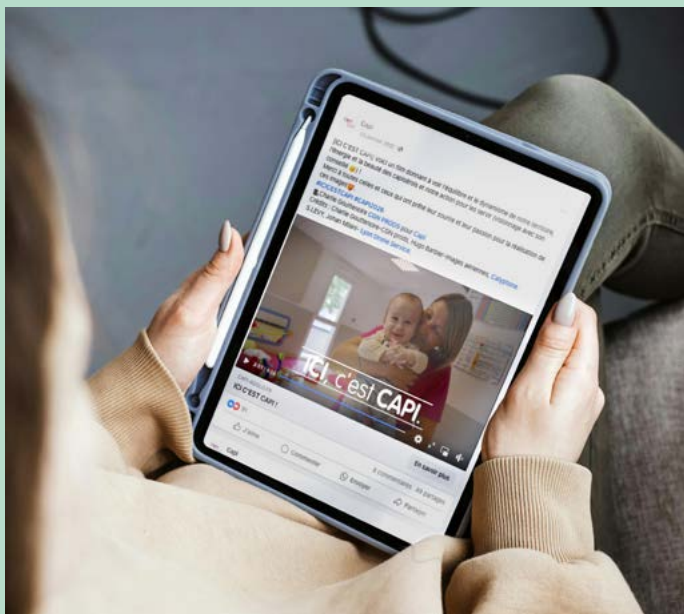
Capi

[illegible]

ICI C'EST CAPI, voici un film donnant à voir l'équilibre et le dynamisme de notre territoire, l'énergie et la beauté des capiséens et notre action pour les servir. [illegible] avec son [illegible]

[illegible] Merci à toutes celles et ceux qui ont prêté leur sourire et leur passion pour la réalisation de ces images

#ICIESTCAPI #CAPI2026

Charlie Dourthe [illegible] CSN PROD pour Capi

Crédits : Charlie Dourthe - CSN prod, Hugo Barbier - images aériennes, Calypsone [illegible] Lyon Drone Service.

ICI, c'est CAPI.

ICI C'EST CAPI !

J'aime

Commenter

Envoyer

Partager

En savoir plus

8 commentaires 44 partages